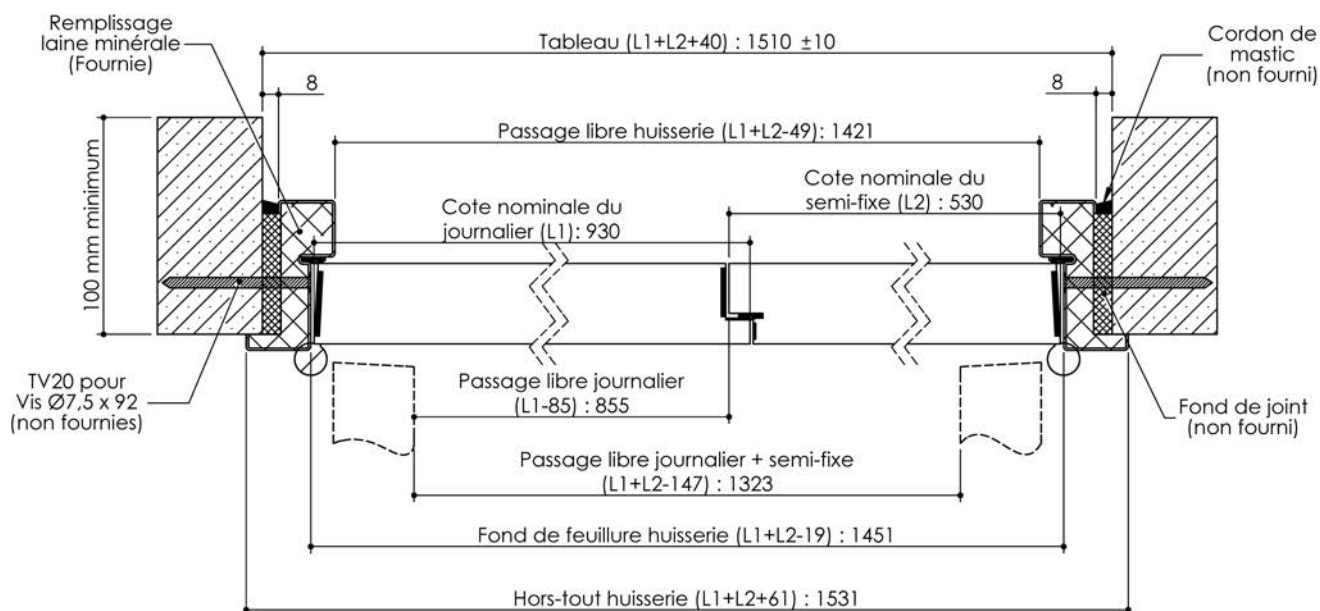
Remplissage laine minérale (Fournie)

Tableau (L1+L2+40) : 1510 ±10

Cordon de mastic (non fourni)

8

8

100 mm minimum

Passage libre huisserie (L1+L2-49): 1421

Cote nominale du semi-fixe (L2) : 530

Cote nominale du journalier (L1): 930

TV20 pour Vis Ø7,5 x 92 (non fournies)

Passage libre journalier (L1-85) : 855

Fond de joint (non fourni)

Passage libre journalier + semi-fixe (L1+L2-147) : 1323

Fond de feuillure huisserie (L1+L2-19) : 1451

Hors-tout huisserie (L1+L2+61) : 1531